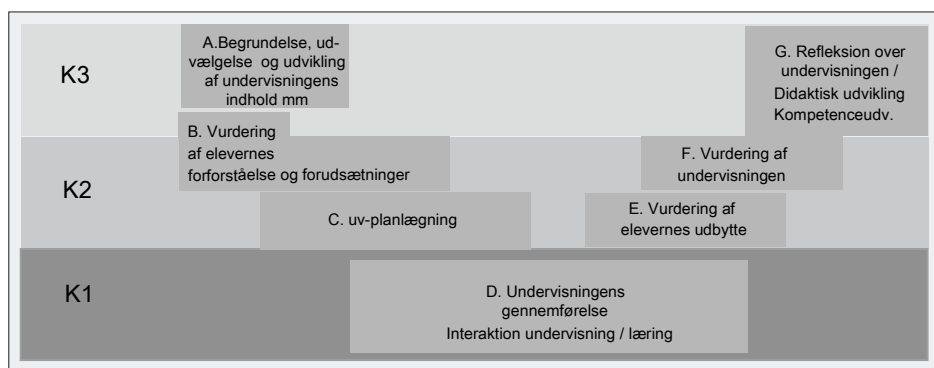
K3

A.Begrundelse, udvælgelse og udvikling af undervisningens indhold mm

G. Refleksion over undervisningen / Didaktisk udvikling Kompetenceudv.

B. Vurdering af elevernes forforståelse og forudsætninger

F. Vurdering af undervisningen

K2

C. uv-planlægning

E. Vurdering af elevernes udbytte

K1

D. Undervisningens gennemførelse
Interaktion undervisning / læring